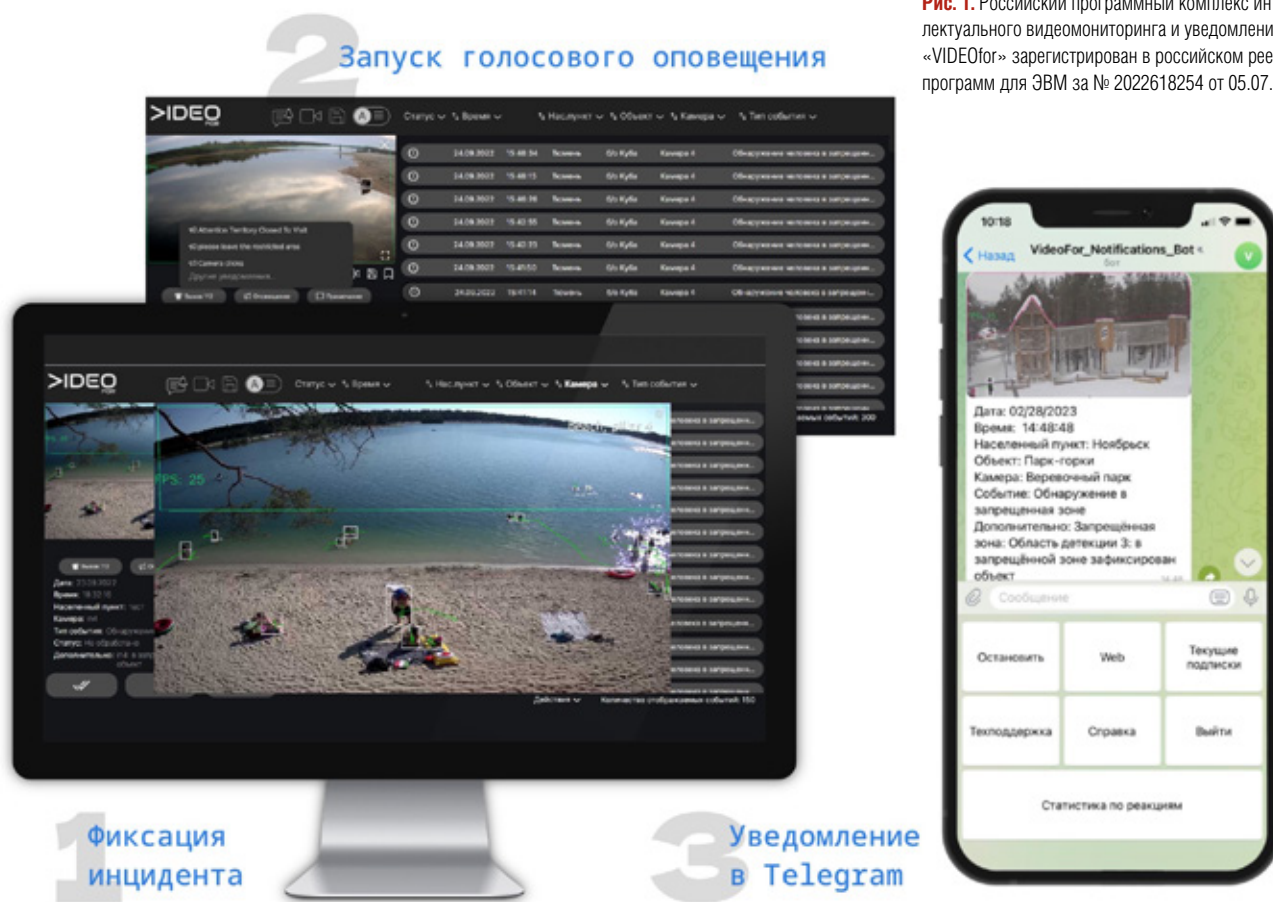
Рис. 1. Российский программный комплекс ин лектуального видеомониторинга и уведомлени «VIDEOfor» зарегистрирован в российском рее программ для ЭВМ за № 2022618254 от 05.07.

2 Запуск голосового оповещения

VIDEO

Статус Время Нас.пункт Объект Камера Тип события

24.09.2022 15:48:34 Тюмень б/о Куба Камера 4 Обнаружение человека в запрещен...

Attention Territory Closed To Visit
please leave the restricted area
Camera clicks
Другие уведомления

VIDEO

Статус Время Нас.пункт Объект Камера Тип события

FPS: 25

Дата:
Время:
Населенный пункт:
Камера:
Тип события:
Статус:
Дополнительно:

Действия Количество отображаемых событий: 150

10:18

Назад VideoFor_Notifications_Bot
бот

Дата: 02/28/2023
Время: 14:48:48
Населенный пункт: Ноябрьск
Объект: Парк-горки
Камера: Веревочный парк
Событие: Обнаружение в запрещенная зоне
Дополнительно: Запрещённая зона: Область детекции 3: в запрещённой зоне зафиксирован объект

Сообщение

| Остановить | Web | Текущие подписки |
|---|---|---|
| Техподдержка | Справка | Выйти |

Статистика по реакциям

1 Фиксация инцидента

3 Уведомление в Telegram